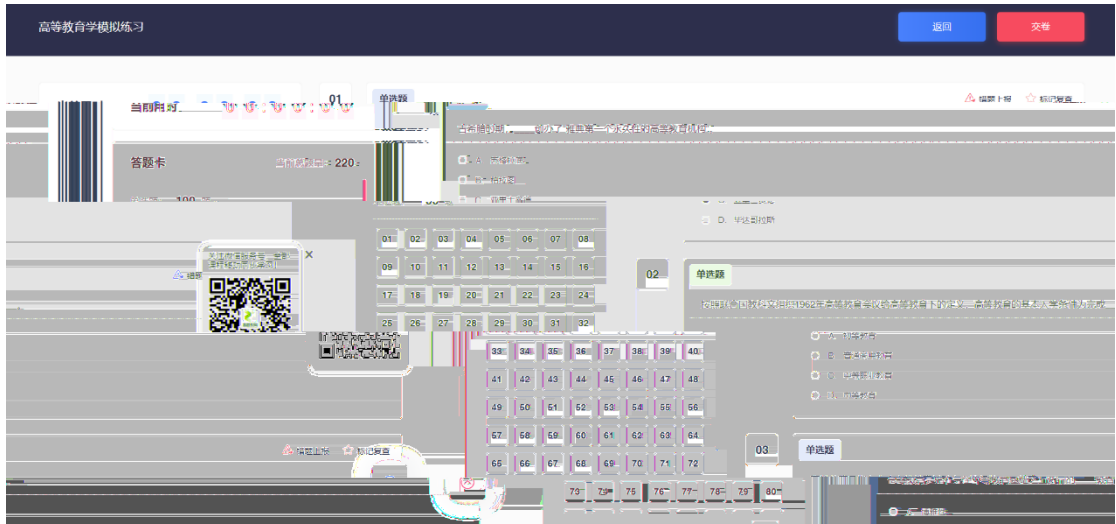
高等教育学模拟练习

返回

交卷

当前用时

01

单选题

纠错上报

标记复查

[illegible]

A. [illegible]

B. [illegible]

C. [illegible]

D. 毕达哥拉斯

答题卡

220

100

01 02 03 04 05 06 07 08
09 10 11 12 13 14 15 16
17 18 19 20 21 22 23 24
25 26 27 28 29 30 31 32
33 34 35 36 37 38 39 40
41 42 43 44 45 46 47 48
49 50 51 52 53 54 55 56
57 58 59 60 61 62 63 64
65 66 67 68 69 70 71 72
73 74 75 76 77 78 79 80

02

单选题

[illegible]

A. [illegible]

B. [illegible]

C. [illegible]

D. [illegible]

纠错上报

标记复查

03

单选题

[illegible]